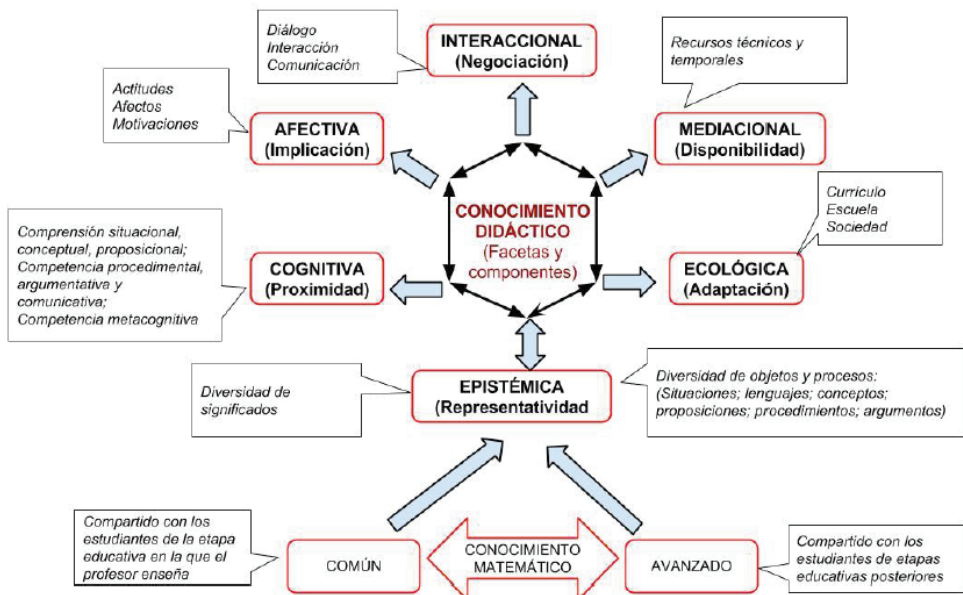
Diálogo
Interacción
Comunicación

INTERACCIONAL
(Negociación)

Recursos técnicos y temporales

Actitudes
Afectos
Motivaciones

AFECTIVA
(Implicación)

MEDIACIONAL
(Disponibilidad)

CONOCIMIENTO DIDÁCTICO
(Facetas y componentes)

Currículo
Escuela
Sociedad

Comprensión situacional, conceptual, proposicional;
Competencia procedimental, argumentativa y comunicativa;
Competencia metacognitiva

COGNITIVA
(Proximidad)

ECOLÓGICA
(Adaptación)

Diversidad de significados

EPISTÉMICA
(Representatividad)

Diversidad de objetos y procesos:
(Situaciones; lenguajes; conceptos; proposiciones; procedimientos; argumentos)

Compartido con los estudiantes de la etapa educativa en la que el profesor enseña

COMÚN

CONOCIMIENTO MATEMÁTICO

AVANZADO

Compartido con los estudiantes de etapas educativas posteriores